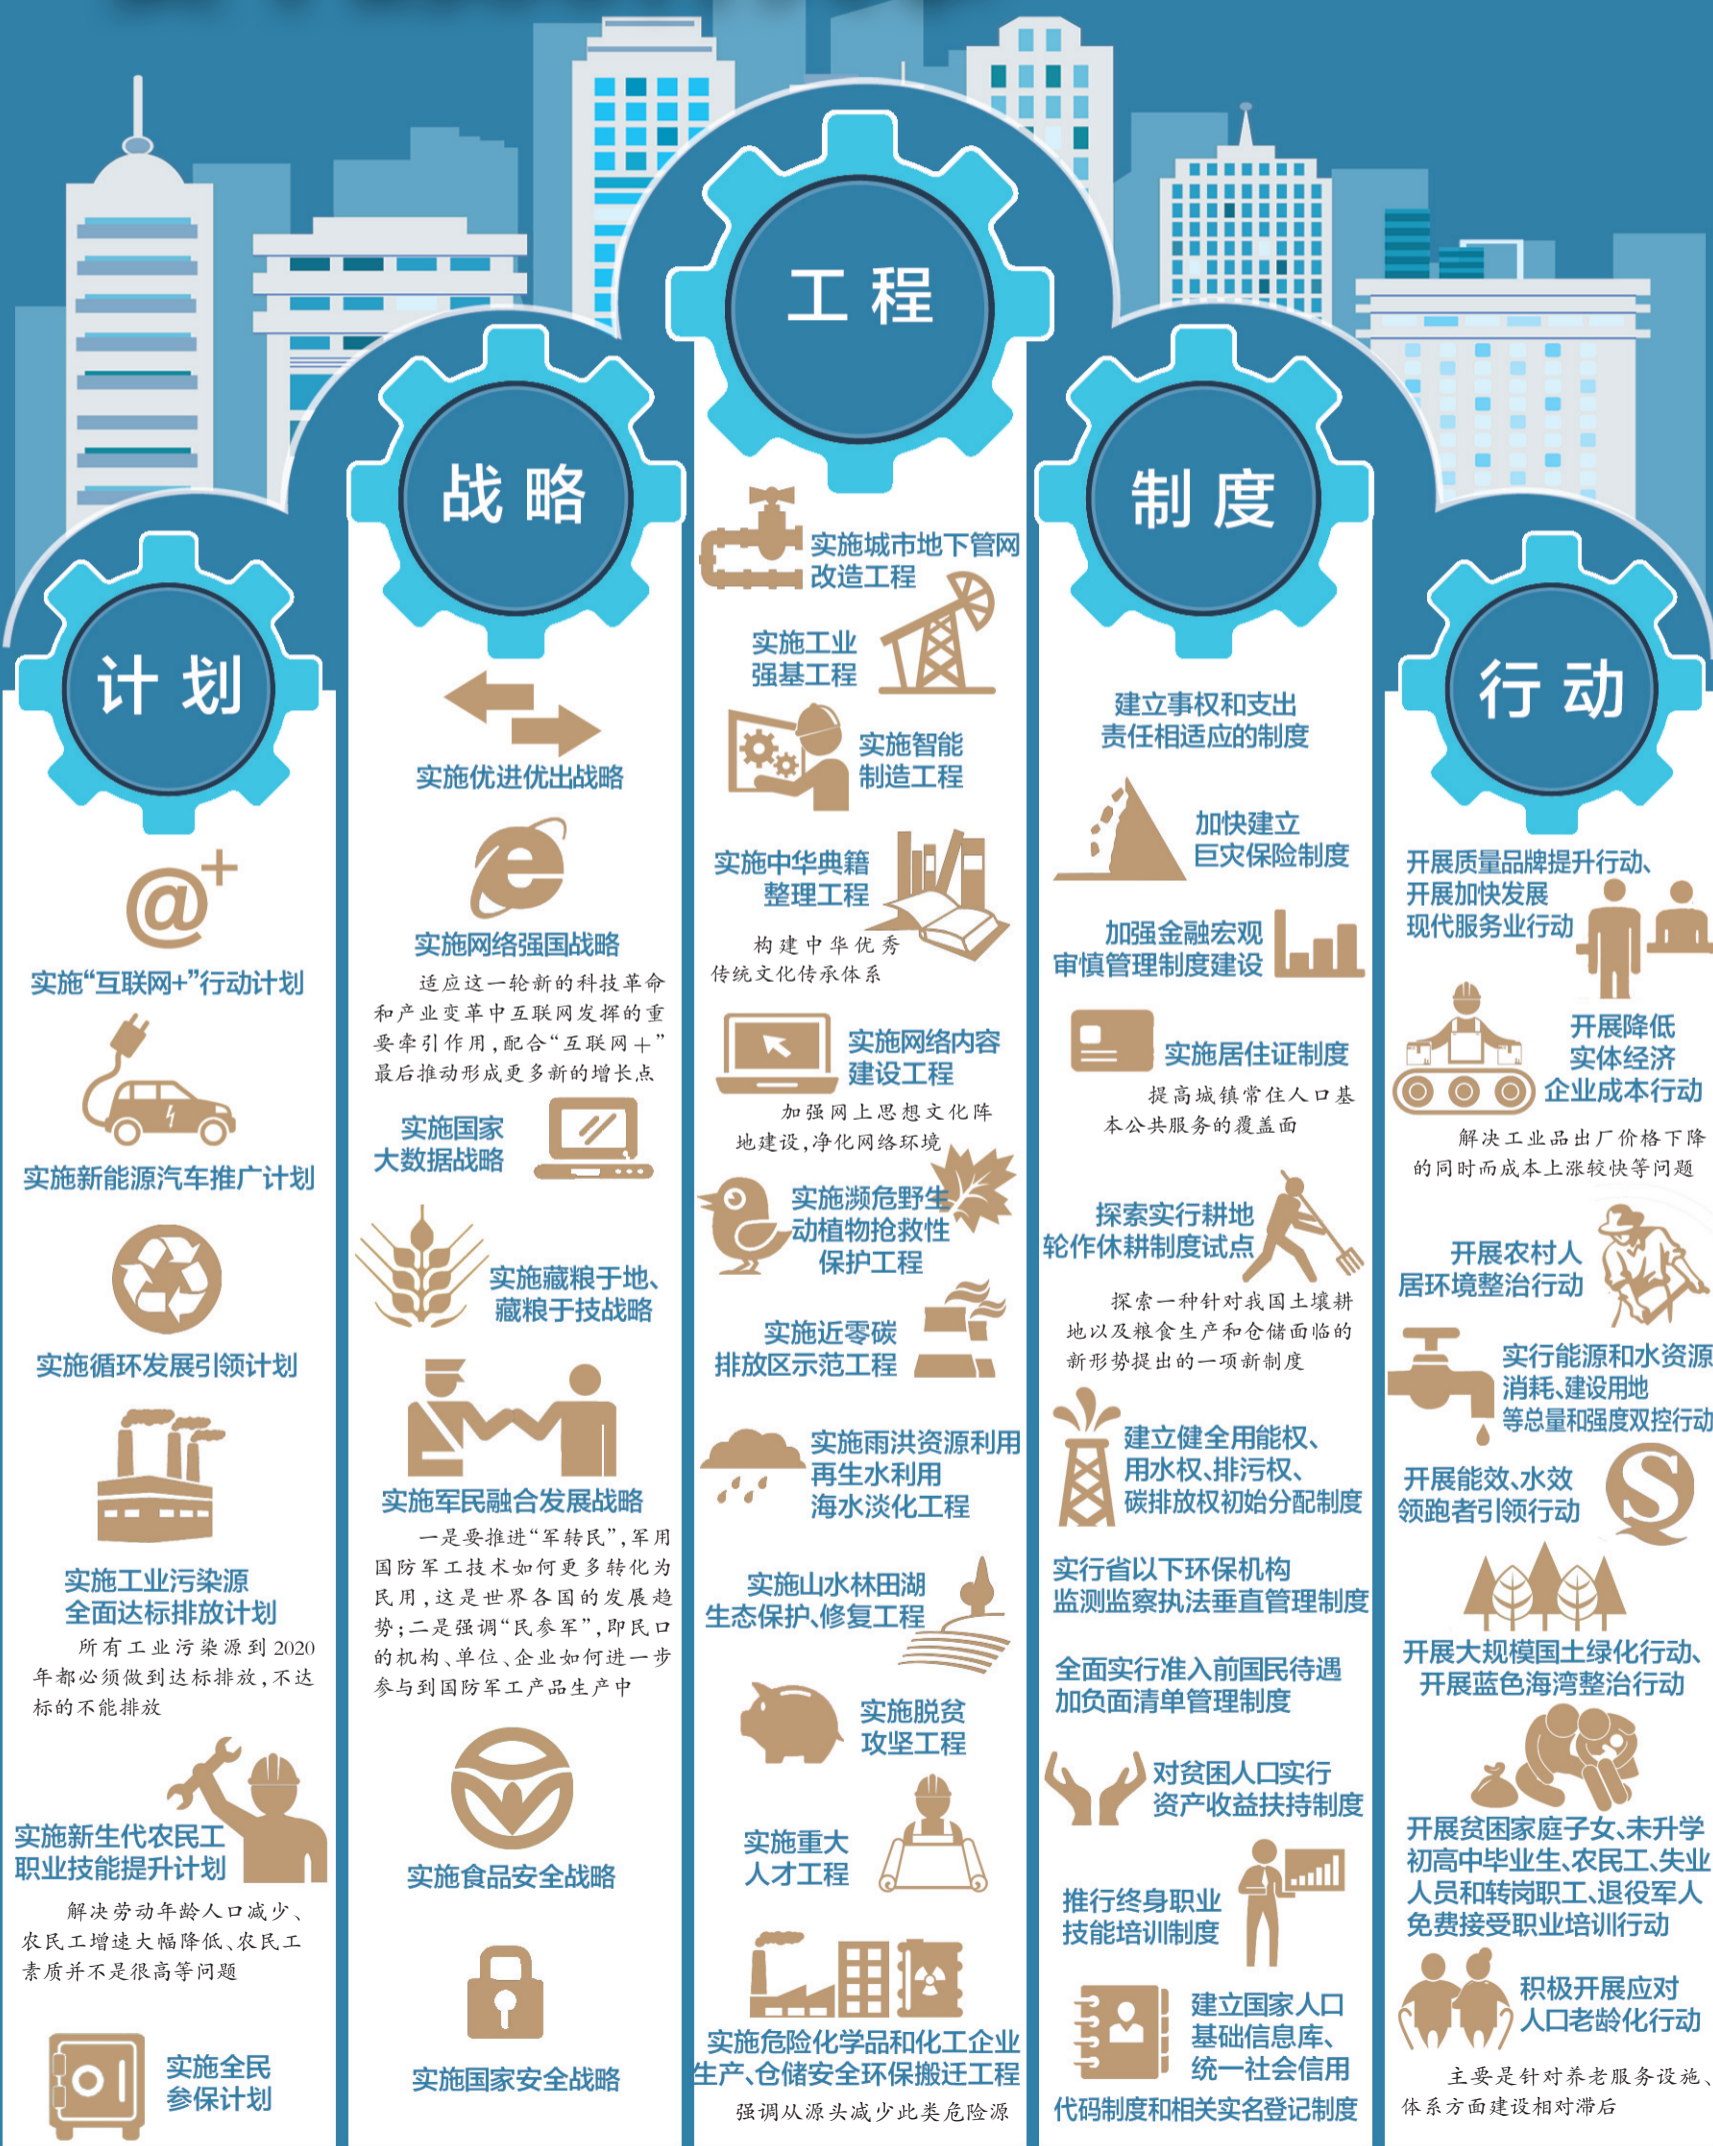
计划

实施"互联网+"行动计划

实施新能源汽车推广计划

实施循环发展引领计划

实施工业污染源全面达标排放计划

所有工业污染源到2020年都必须做到达标排放，不达标的不能排放

实施新生代农民工职业技能提升计划

解决劳动年龄人口减少、农民工增速大幅降低、农民工素质并不是很高等问题

实施全民参保计划

战略

实施优进优出战略

实施网络强国战略

适应这一轮新的科技革命和产业变革中互联网发挥的重要牵引作用，配合"互联网+"最后推动形成更多新的增长点

实施国家大数据战略

实施藏粮于地、藏粮于技战略

实施军民融合发展战略

一是要推进"军转民"，军用国防军工技术如何更多转化为民用，这是世界各国的发展趋势；二是强调"民参军"，即民口的机构、单位、企业如何进一步参与到国防军工产品生产中

实施食品安全战略

实施国家安全战略

工程

实施城市地下管网改造工程

实施工业强基工程

实施智能制造工程

实施中华典籍整理工程

构建中华优秀传统文化传承体系

实施网络内容建设工程

加强网上思想文化阵地建设，净化网络环境

实施濒危野生动植物抢救性保护工程

实施近零碳排放区示范工程

实施雨洪资源利用再生水利用海水淡化工程

实施山水林田湖生态保护、修复工程

实施脱贫攻坚工程

实施重大人才工程

实施危险化学品和化工企业生产、仓储安全环保搬迁工程

强调从源头减少此类危险源

制度

建立事权和支出责任相适应的制度

加快建立巨灾保险制度

加强金融宏观审慎管理制度建设

实施居住证制度

提高城镇常住人口基本公共服务的覆盖面

探索实行耕地轮作休耕制度试点

探索一种针对我国土壤耕地以及粮食生产和仓储面临的新形势提出的一项新制度

建立健全用能权、用水权、排污权、碳排放权初始分配制度

实行省以下环保机构监测监察执法垂直管理制度

全面实行准入前国民待遇加负面清单管理制度

对贫困人口实行资产收益扶持制度

推行终身职业技能培训制度

建立国家人口基础信息库、统一社会信用代码制度和相关实名登记制度

行动

开展质量品牌提升行动、开展加快发展现代服务业行动

开展降低实体经济企业成本行动

解决工业品出厂价格下降的同时而成本上涨较快等问题

开展农村人居环境整治行动

实行能源和水资源消耗、建设用地等总量和强度双控行动

开展能效、水效领跑者引领行动

开展大规模国土绿化行动、开展蓝色海湾整治行动

开展贫困家庭子女、未升学初高中毕业生、农民工、失业人员和转岗职工、退役军人免费接受职业培训行动

积极开展应对人口老龄化行动

主要是针对养老服务设施、体系方面建设相对滞后